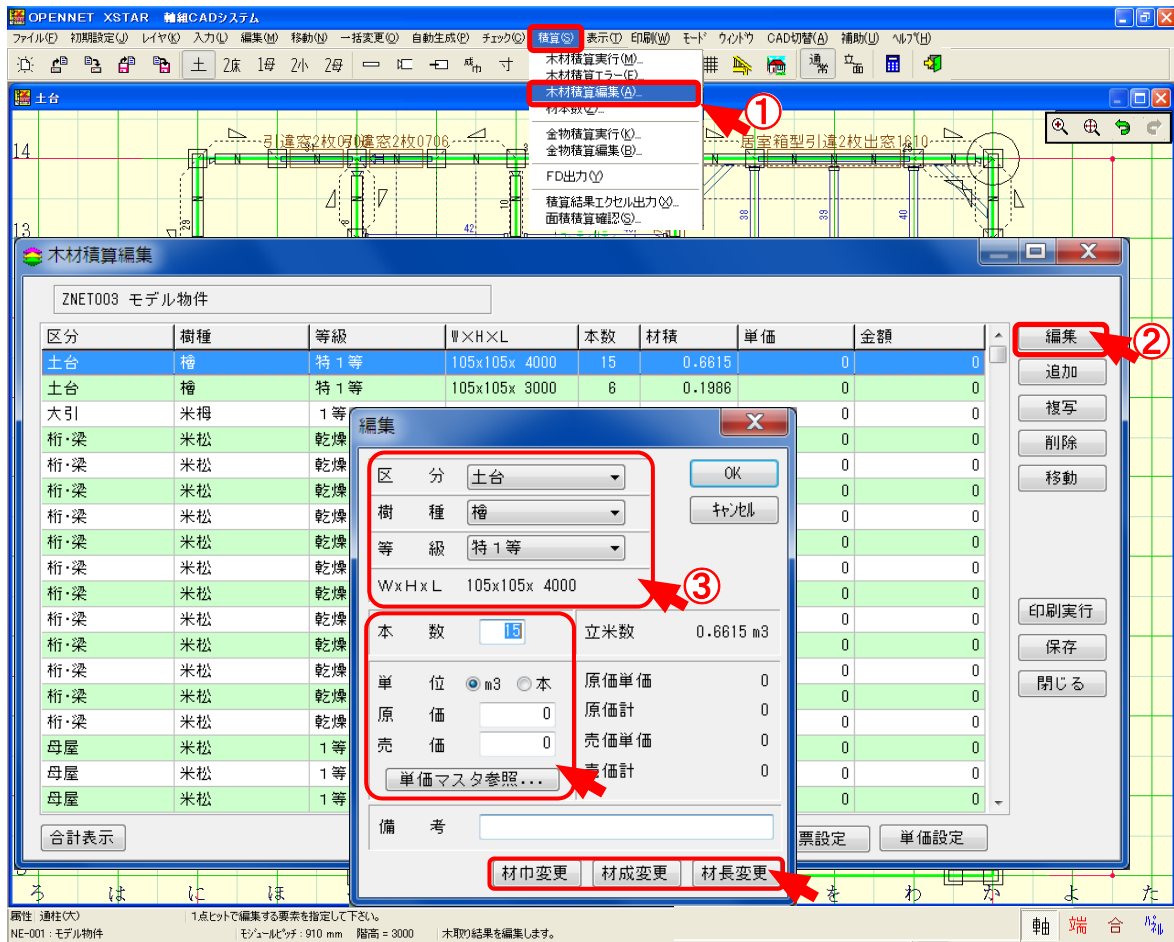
OPENNET XSTAR 軸組CADシステム

ファイル(F) 初期設定(J) レイヤ(K) 入力(I) 編集(M) 移動(N) 一括変更(O) 自動生成(P) チェック(C) 積算(S) 表示(T) 印刷(W) モード ウィンドウ CAD切替(A) 補助(U) ヘルプ(H)

土 2床 1母 2小 2母 寸

土台

木材積算実行(M)...
木材積算エラー(E)...
木材積算編集(A)...
材本数(Z)...
金物積算実行(K)...
金物積算編集(B)...
FD出力(Y)
積算結果エクセル出力(X)...
面積積算確認(S)...

①

14
13
引違窓2枚0706 引違窓2枚0706
居室箱型引違2枚出窓1610

木材積算編集

ZNET003 モデル物件

| 区分 | 樹種 | 等級 | W×H×L | 本数 | 材積 | 単価 | 金額 |
|---|---|---|---|---|---|---|---|
| 土台 | 檜 | 特１等 | 105x105x 4000 | 15 | 0.6615 | 0 | 0 |
| 土台 | 檜 | 特１等 | 105x105x 3000 | 6 | 0.1986 | 0 | 0 |
| 大引 | 米栂 | １等 | | | | 0 | 0 |
| 桁・梁 | 米松 | 乾燥 | | | | 0 | 0 |
| 桁・梁 | 米松 | 乾燥 | | | | 0 | 0 |
| 桁・梁 | 米松 | 乾燥 | | | | 0 | 0 |
| 桁・梁 | 米松 | 乾燥 | | | | 0 | 0 |
| 桁・梁 | 米松 | 乾燥 | | | | 0 | 0 |
| 桁・梁 | 米松 | 乾燥 | | | | 0 | 0 |
| 桁・梁 | 米松 | 乾燥 | | | | 0 | 0 |
| 桁・梁 | 米松 | 乾燥 | | | | 0 | 0 |
| 桁・梁 | 米松 | 乾燥 | | | | 0 | 0 |
| 桁・梁 | 米松 | 乾燥 | | | | 0 | 0 |
| 桁・梁 | 米松 | 乾燥 | | | | 0 | 0 |
| 母屋 | 米松 | １等 | | | | 0 | 0 |
| 母屋 | 米松 | １等 | | | | 0 | 0 |
| 母屋 | 米松 | １等 | | | | 0 | 0 |

編集
追加
複写
削除
移動
②
印刷実行
保存
閉じる
合計表示
票設定
単価設定

編集
区 分 土台
樹 種 檜
等 級 特１等
WxHxL 105x105x 4000
OK
ｷｬﾝｾﾙ
③
本 数 15
立米数 0.6615 m3
単 位 m3 本
原 価 0
売 価 0
原価単価 0
原価計 0
売価単価 0
売価計 0
単価マスタ参照...
備 考
材巾変更 材成変更 材長変更

ろ は に ほ を わ か よ た

属性 通柱(大) 1点ヒットで編集する要素を指定して下さい。
NE-001：モデル物件 モジュールピッチ = 910 mm 階高 = 3000 木取り結果を編集します。
軸 端 合